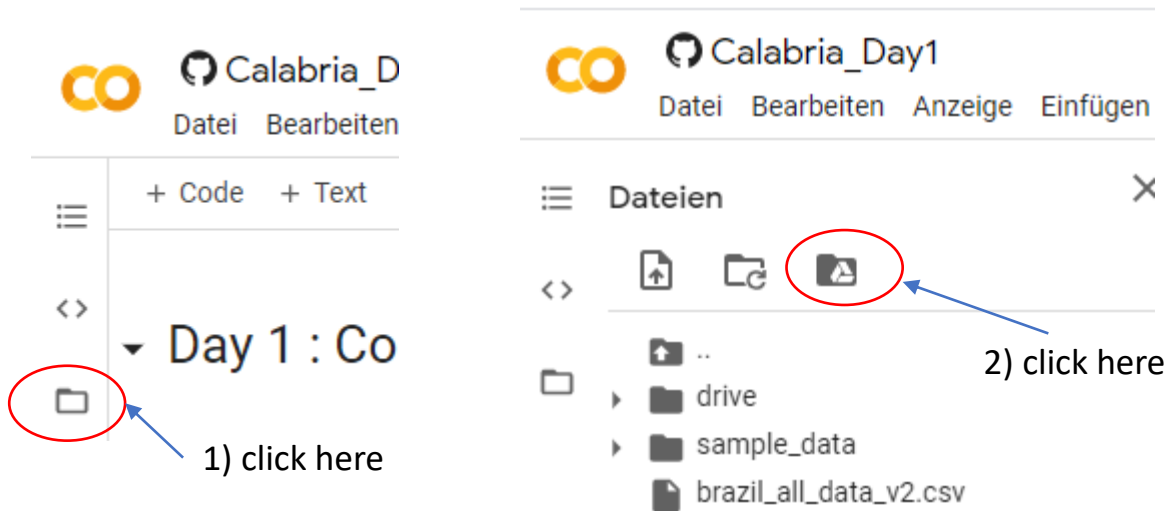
CO

Calabria_D

Datei Bearbeiten

+ Code + Text

Day 1 : Co

1) click here

CO

Calabria_Day1

Datei Bearbeiten Anzeige Einfügen

Dateien

..

drive

sample_data

brazil_all_data_v2.csv

2) click here